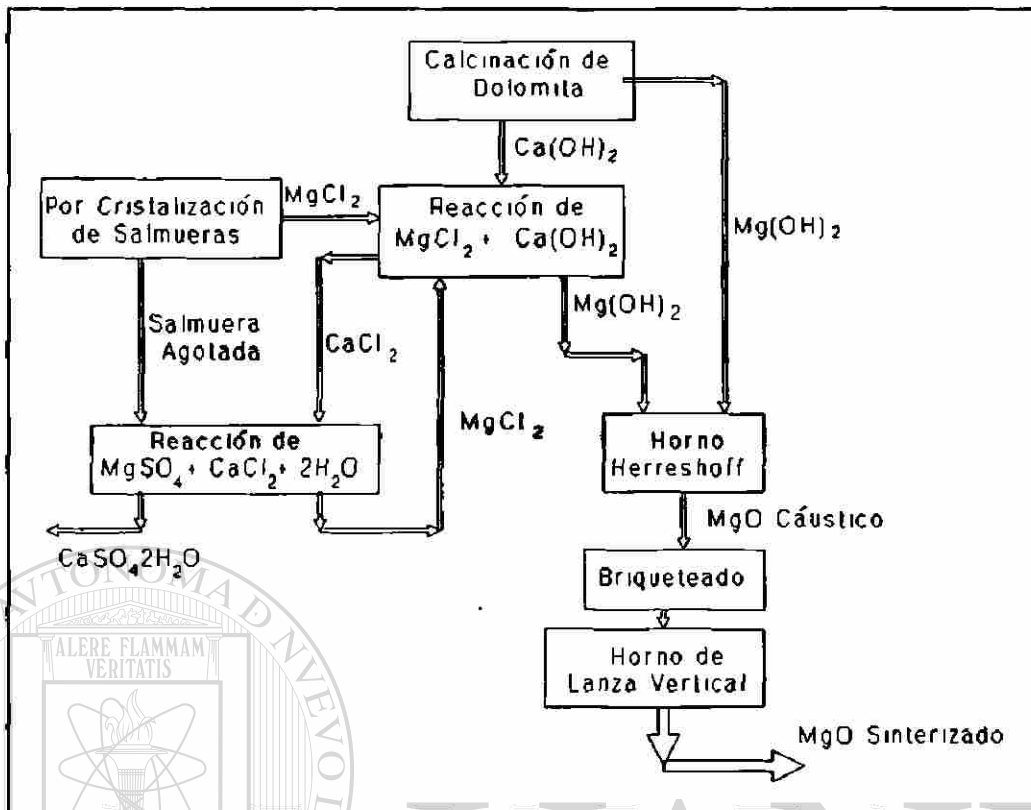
Calcinación de Dolomita

$Ca(OH)_2$

Por Cristalización de Salmueras

$MgCl_2$

Reacción de $MgCl_2$ + $Ca(OH)_2$

$Mg(OH)_2$

Salmuera Agotada

$CaCl_2$

$Mg(OH)_2$

$MgCl_2$

Reacción de $MgSO_4$ + $CaCl_2$ + $2H_2O$

Horno Herreshoff

$CaSO_4 2H_2O$

MgO Cáustico

Briqueteado

Horno de Lanza Vertical

MgO Sinterizado

ALERE FLAMMAM VERITATIS